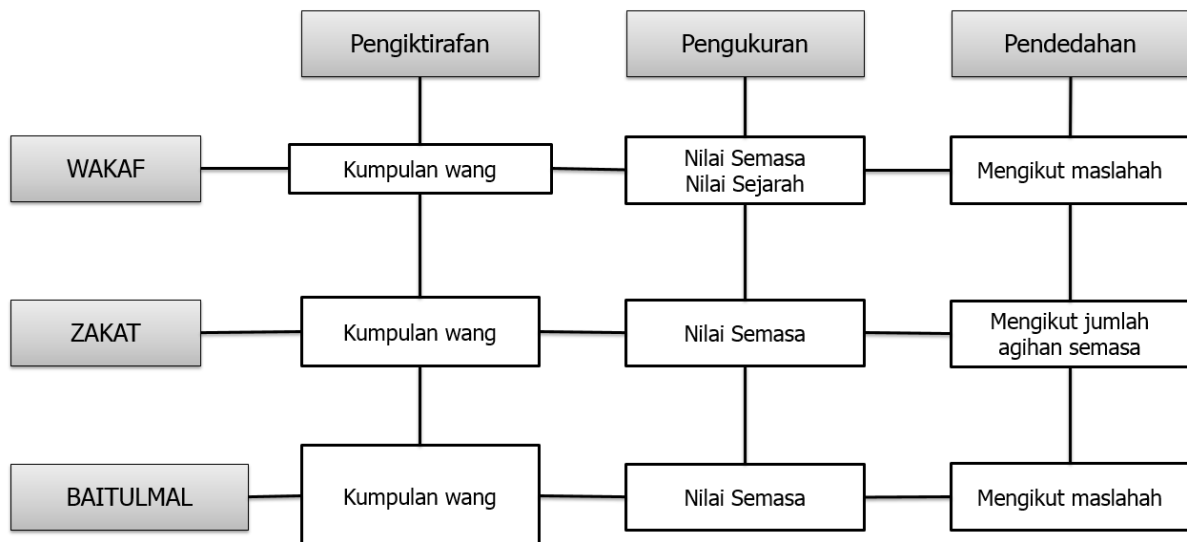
Pengiktirafan

Pengukuran

Pendedahan

WAKAF

Kumpulan wang

Nilai Semasa
Nilai Sejarah

Mengikut maslahah

ZAKAT

Kumpulan wang

Nilai Semasa

Mengikut jumlah agihan semasa

BAITULMAL

Kumpulan wang

Nilai Semasa

Mengikut maslahah